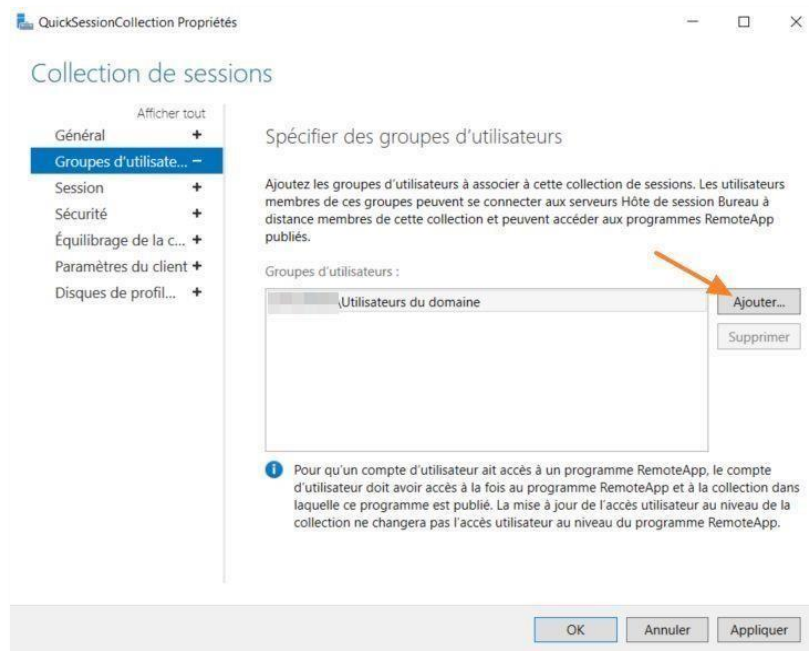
QuickSessionCollection Propriétés

Collection de sessions

Afficher tout
Général +
Groupes d'utilisate... −
Session +
Sécurité +
Équilibrage de la c... +
Paramètres du client +
Disques de profil... +

Spécifier des groupes d'utilisateurs

Ajoutez les groupes d'utilisateurs à associer à cette collection de sessions. Les utilisateurs membres de ces groupes peuvent se connecter aux serveurs Hôte de session Bureau à distance membres de cette collection et peuvent accéder aux programmes RemoteApp publiés.

Groupes d'utilisateurs :

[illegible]\Utilisateurs du domaine

Ajouter...
Supprimer

Pour qu'un compte d'utilisateur ait accès à un programme RemoteApp, le compte d'utilisateur doit avoir accès à la fois au programme RemoteApp et à la collection dans laquelle ce programme est publié. La mise à jour de l'accès utilisateur au niveau de la collection ne changera pas l'accès utilisateur au niveau du programme RemoteApp.

OK Annuler Appliquer